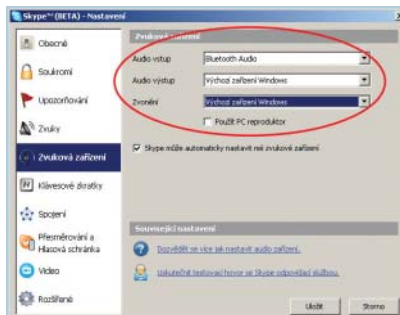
Skype™ (BETA) - Nastavení

Obecné
Soukromí
Upozorňování
Zvuky
Zvuková zařízení
Klávesové zkratky
Spojení
Přesměrování a Hlasová schránka
Video
Rozšířené

Zvuková zařízení
Audio vstup | Bluetooth Audio
Audio výstup | Výchozí zařízení Windows
Zvonění | Výchozí zařízení Windows
Použít PC reproduktor

Skype může automaticky nastavit moje zvuková zařízení

Související nastavení
Dozvědět se více jak nastavit audio zařízení.
Uskutečnit testovací hovor se Skype odpovídací službou.

Uložit
Storno